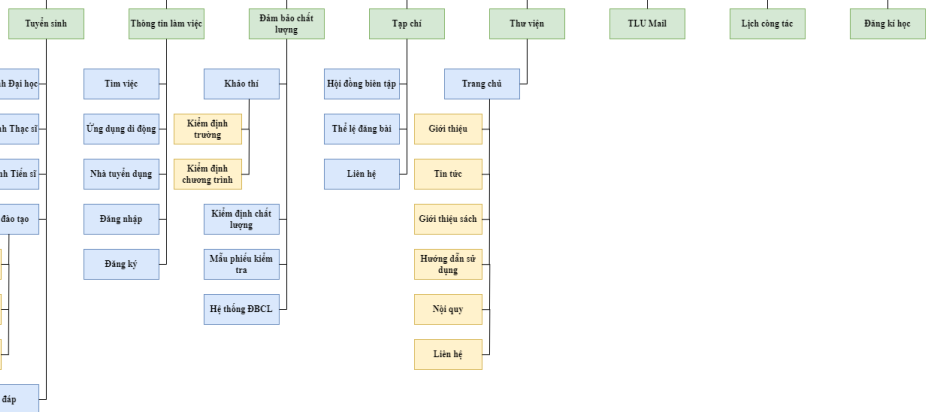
Tuyển sinh

Thông tin làm việc

Đảm bảo chất lượng

Tạp chí

Thư viện

TLU Mail

Lịch công tác

Đăng kí học

h Đại học

h Thạc sĩ

h Tiến sĩ

đào tạo

đáp

Tìm việc

Ứng dụng di động

Nhà tuyển dụng

Đăng nhập

Đăng ký

Khảo thí

Kiểm định trường

Kiểm định chương trình

Kiểm định chất lượng

Mẫu phiếu kiểm tra

Hệ thống ĐBCL

Hội đồng biên tập

Thể lệ đăng bài

Liên hệ

Trang chủ

Giới thiệu

Tin tức

Giới thiệu sách

Hướng dẫn sử dụng

Nội quy

Liên hệ